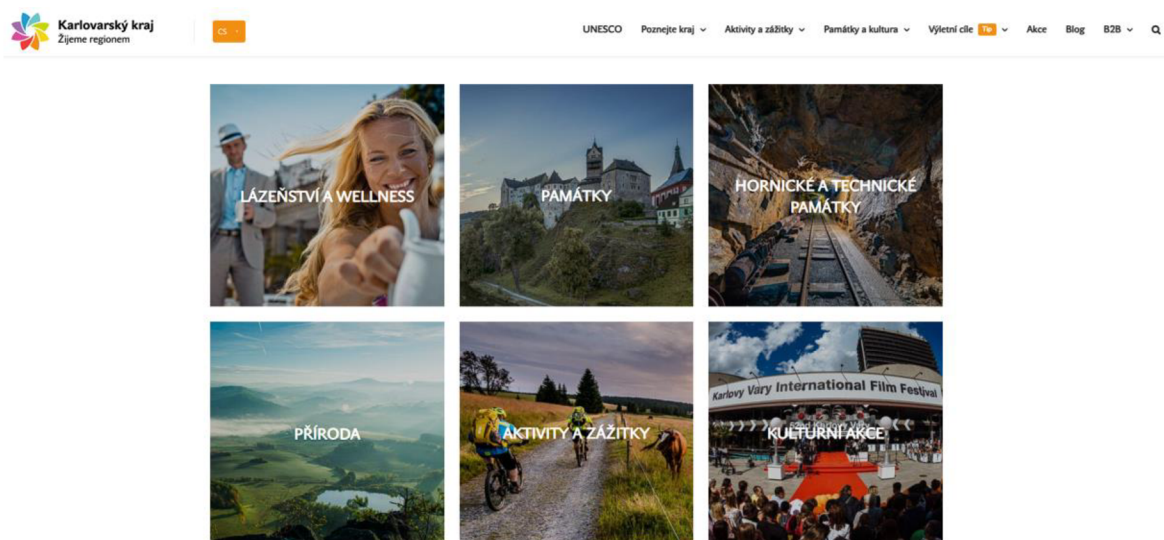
Karlovarský kraj
Žijeme regionem

CS

UNESCO Poznejte kraj Aktivity a zážitky Památky a kultura Výletní cíle Top Akce Blog B2B

LÁZEŇSTVÍ A WELLNESS

PAMÁTKY

HORNICKÉ A TECHNICKÉ PAMÁTKY

PŘÍRODA

AKTIVITY A ZÁŽITKY

Karlovy Vary International Film Festival

KULTURNÍ AKCE